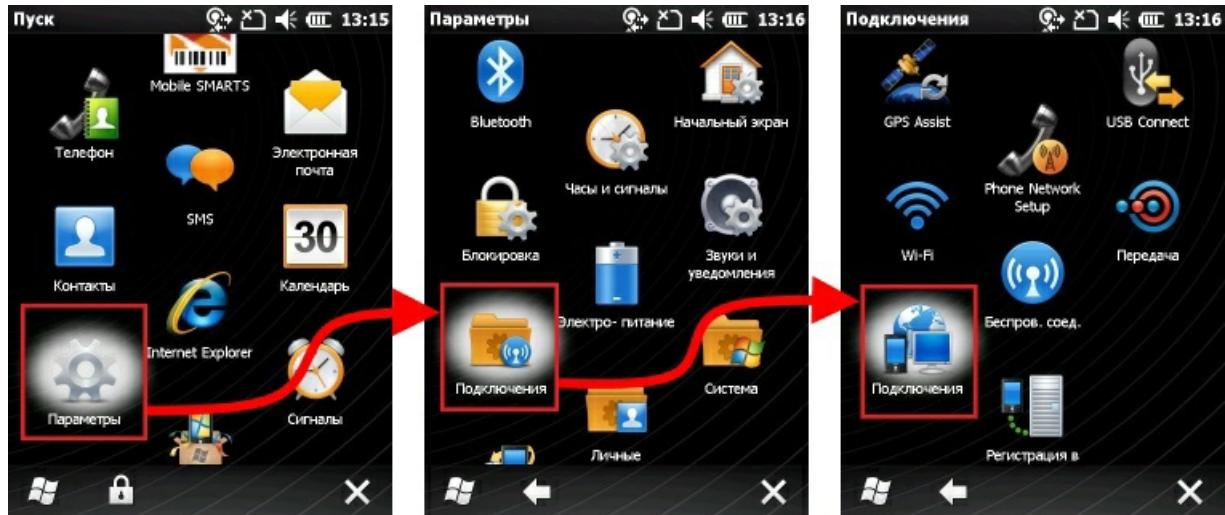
Пуск 13:15

Mobile SMARTS
Телефон
Электронная почта
SMS
Контакты
30
Календарь
Internet Explorer
Параметры
Сигналы

Параметры 13:16

Bluetooth
Начальный экран
Часы и сигналы
Блокировка
Звуки и уведомления
Электро- питание
Подключения
Система
Личные

Подключения 13:16

GPS Assist
USB Connect
Phone Network Setup
Wi-Fi
Передача
Беспров. соед.
Подключения
Регистрация в